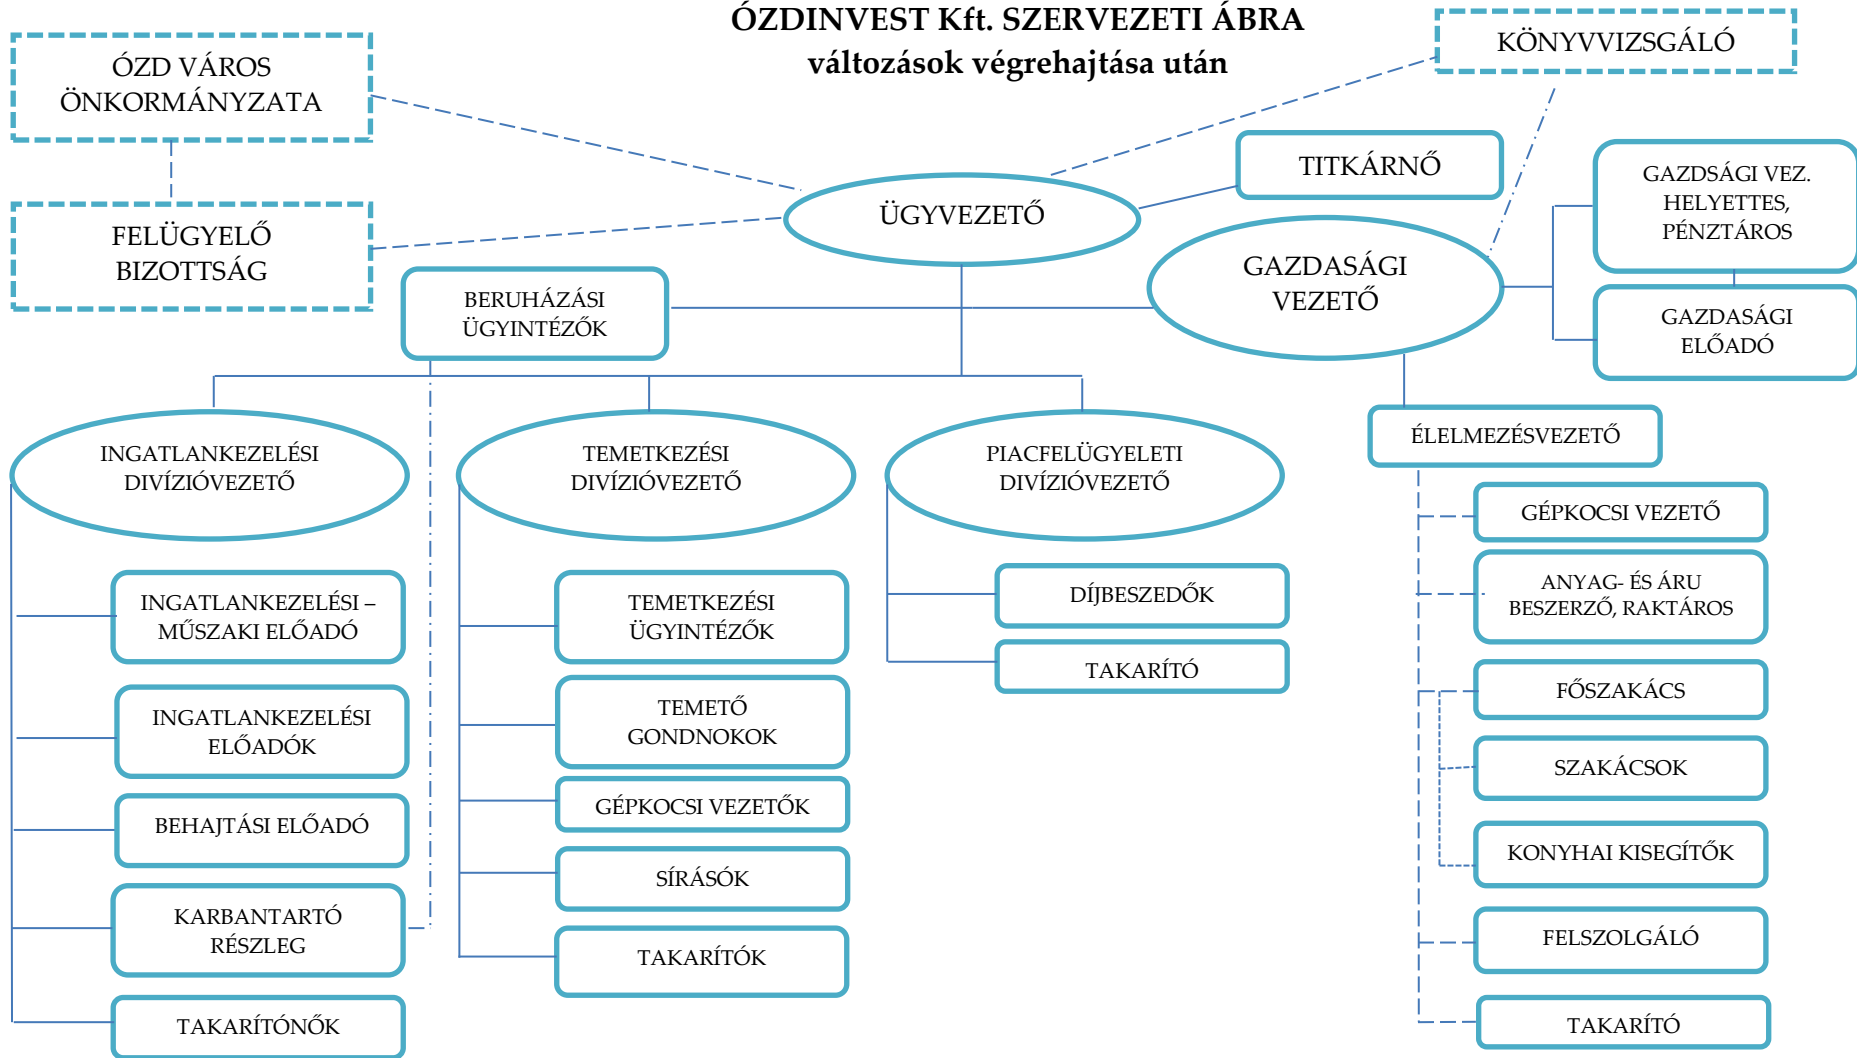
ÓZDINVEST Kft. SZERVEZETI ÁBRA
változások végrehajtása után

ÓZD VÁROS ÖNKORMÁNYZATA

KÖNYVVIZSGÁLÓ

FELÜGYELŐ BIZOTTSÁG

ÜGYVEZETŐ

TITKÁRNŐ

GAZDSÁGI VEZ. HELYETTES, PÉNZTÁROS

GAZDASÁGI VEZETŐ

GAZDASÁGI ELŐADÓ

BERUHÁZÁSI ÜGYINTÉZŐK

INGATLANKEZELÉSI DIVÍZIÓVEZETŐ

TEMETKEZÉSI DIVÍZIÓVEZETŐ

PIACFELÜGYELETI DIVÍZIÓVEZETŐ

ÉLELMEZÉSVEZETŐ

GÉPKOCSI VEZETŐ

ANYAG- ÉS ÁRU BESZERZŐ, RAKTÁROS

INGATLANKEZELÉSI – MŰSZAKI ELŐADÓ

TEMETKEZÉSI ÜGYINTÉZŐK

DÍJBESZEDŐK

TAKARÍTÓ

INGATLANKEZELÉSI ELŐADÓK

TEMETŐ GONDNOKOK

FŐSZAKÁCS

SZAKÁCSOK

BEHAJTÁSI ELŐADÓ

GÉPKOCSI VEZETŐK

SÍRÁSÓK

KONYHAI KISEGÍTŐK

KARBANTARTÓ RÉSZLEG

TAKARÍTÓK

FELSZOLGÁLÓ

TAKARÍTÓNŐK

TAKARÍTÓ